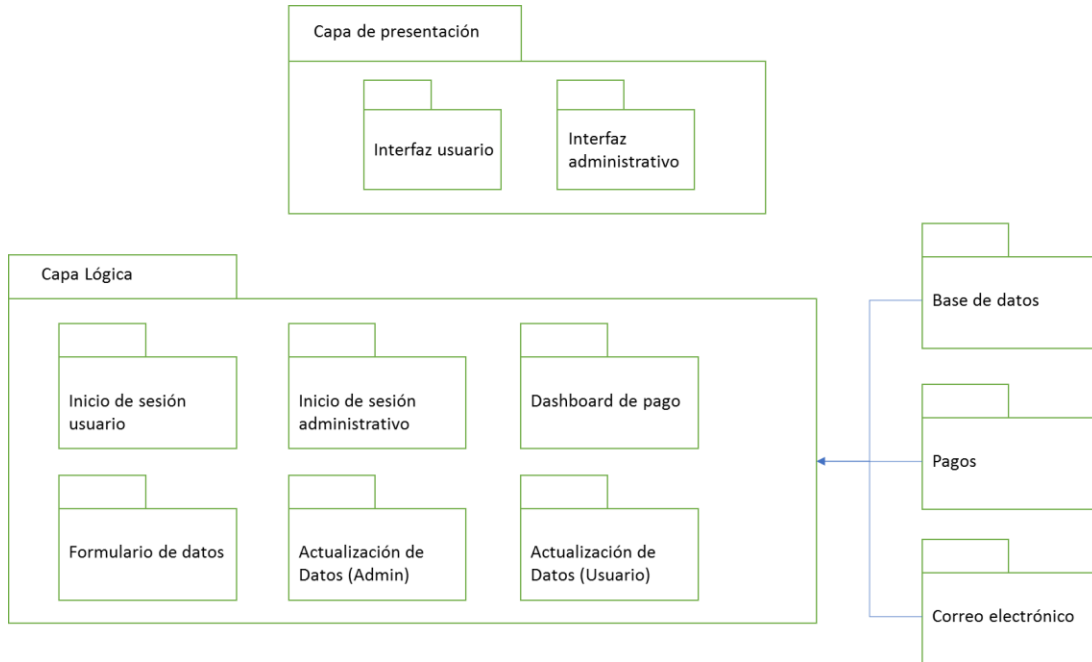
Capa de presentación

Interfaz usuario

Interfaz administrativo

Capa Lógica

Inicio de sesión usuario

Inicio de sesión administrativo

Dashboard de pago

Formulario de datos

Actualización de Datos (Admin)

Actualización de Datos (Usuario)

Base de datos

Pagos

Correo electrónico